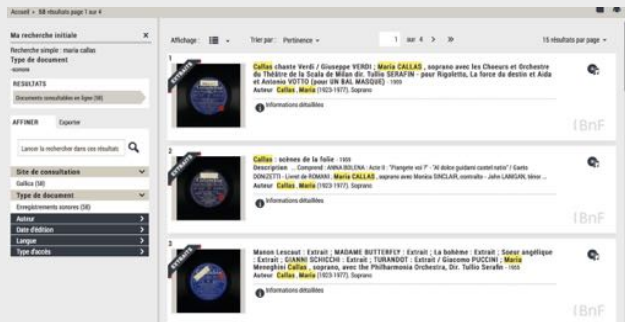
Accueil » 58 résultats page 1 sur 4

Ma recherche initiale ×

Recherche simple : maria callas
Type de document
sonore

RÉSULTATS

Documents consultables en ligne (58)

AFFINER Exporter

Lancer la recherche dans ces résultats

Site de consultation
Gallica (58)

Type de document
Enregistrements sonores (58)

Auteur
Date d'édition
Langue
Type d'accès

Affichage : Trier par : Pertinence 1 sur 4 > » 15 résultats par page

1
EXTRAITS
Callas chante Verdi / Giuseppe VERDI ; Maria CALLAS, soprano avec les Choeurs et Orchestre du Théâtre de la Scala de Milan dir. Tullio SERAFIN - pour Rigoletto, La force du destin et Aida et Antonio VOTTO (pour UN BAL MASQUE) - 1959
Auteur Callas, Maria (1923-1977). Soprano
Informations détaillées
BnF

2
EXTRAITS
Callas : scènes de la folie - 1959
Description ... Comprend : ANNA BOLENA : Acte II : "Piangete voi ?" - "Al dolce guidami castel natio" / Gaeto DONIZETTI - Livret de ROMANI ; Maria CALLAS, soprano avec Monica SINCLAIR, contralto - John LANIGAN, ténor ...
Auteur Callas, Maria (1923-1977). Soprano
Informations détaillées
BnF

3
EXTRAITS
Manon Lescaut : Extrait ; MADAME BUTTERFLY : Extrait ; La bohème : Extrait ; Soeur angélique : Extrait ; GIANNI SCHICCHI : Extrait ; TURANDOT : Extrait / Giacomo PUCCINI ; Maria Meneghini Callas, soprano, avec the Philharmonia Orchestra, Dir. Tullio Serafin - 1955
Auteur Callas, Maria (1923-1977). Soprano
Informations détaillées
BnF